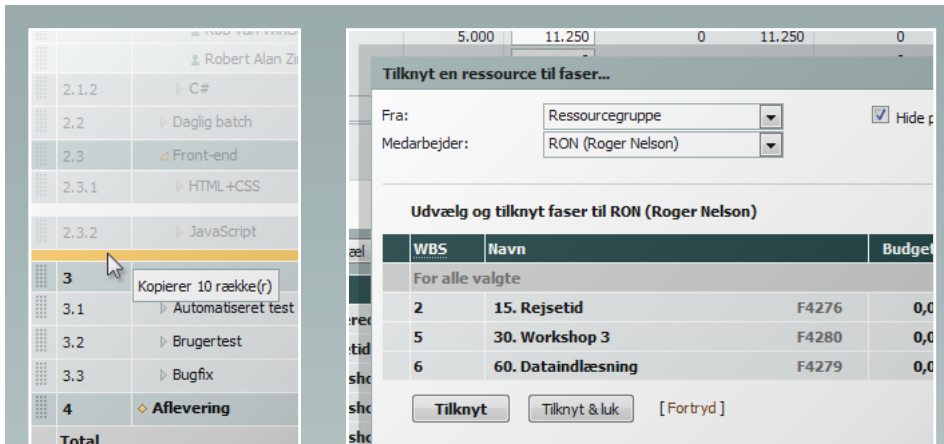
Rob van Wind
Robert Alan Zi

| | |
|---|---|
| 2.1.2 | C# |
| 2.2 | Daglig batch |
| 2.3 | Front-end |
| 2.3.1 | HTML+CSS |
| 2.3.2 | JavaScript |
| 3 | |
| 3.1 | Automatiseret test |
| 3.2 | Brugertest |
| 3.3 | Bugfix |
| 4 | Aflevering |
| Total | |

Kopier 10 række(r)

5.000 11.250 0 11.250 0

Tilknyt en ressource til faser...

Fra: Ressourcegruppe
Medarbejder: RON (Roger Nelson)
Hide p

Udvælg og tilknyt faser til RON (Roger Nelson)

| WBS | Navn | | Budget |
|---|---|---|---|
| For alle valgte | | | |
| 2 | 15. Rejsetid | F4276 | 0,0 |
| 5 | 30. Workshop 3 | F4280 | 0,0 |
| 6 | 60. Dataindlæsning | F4279 | 0,0 |

Tilknyt Tilknyt & luk [Fortryd]

æl
ered
etid
sho
sho
sho